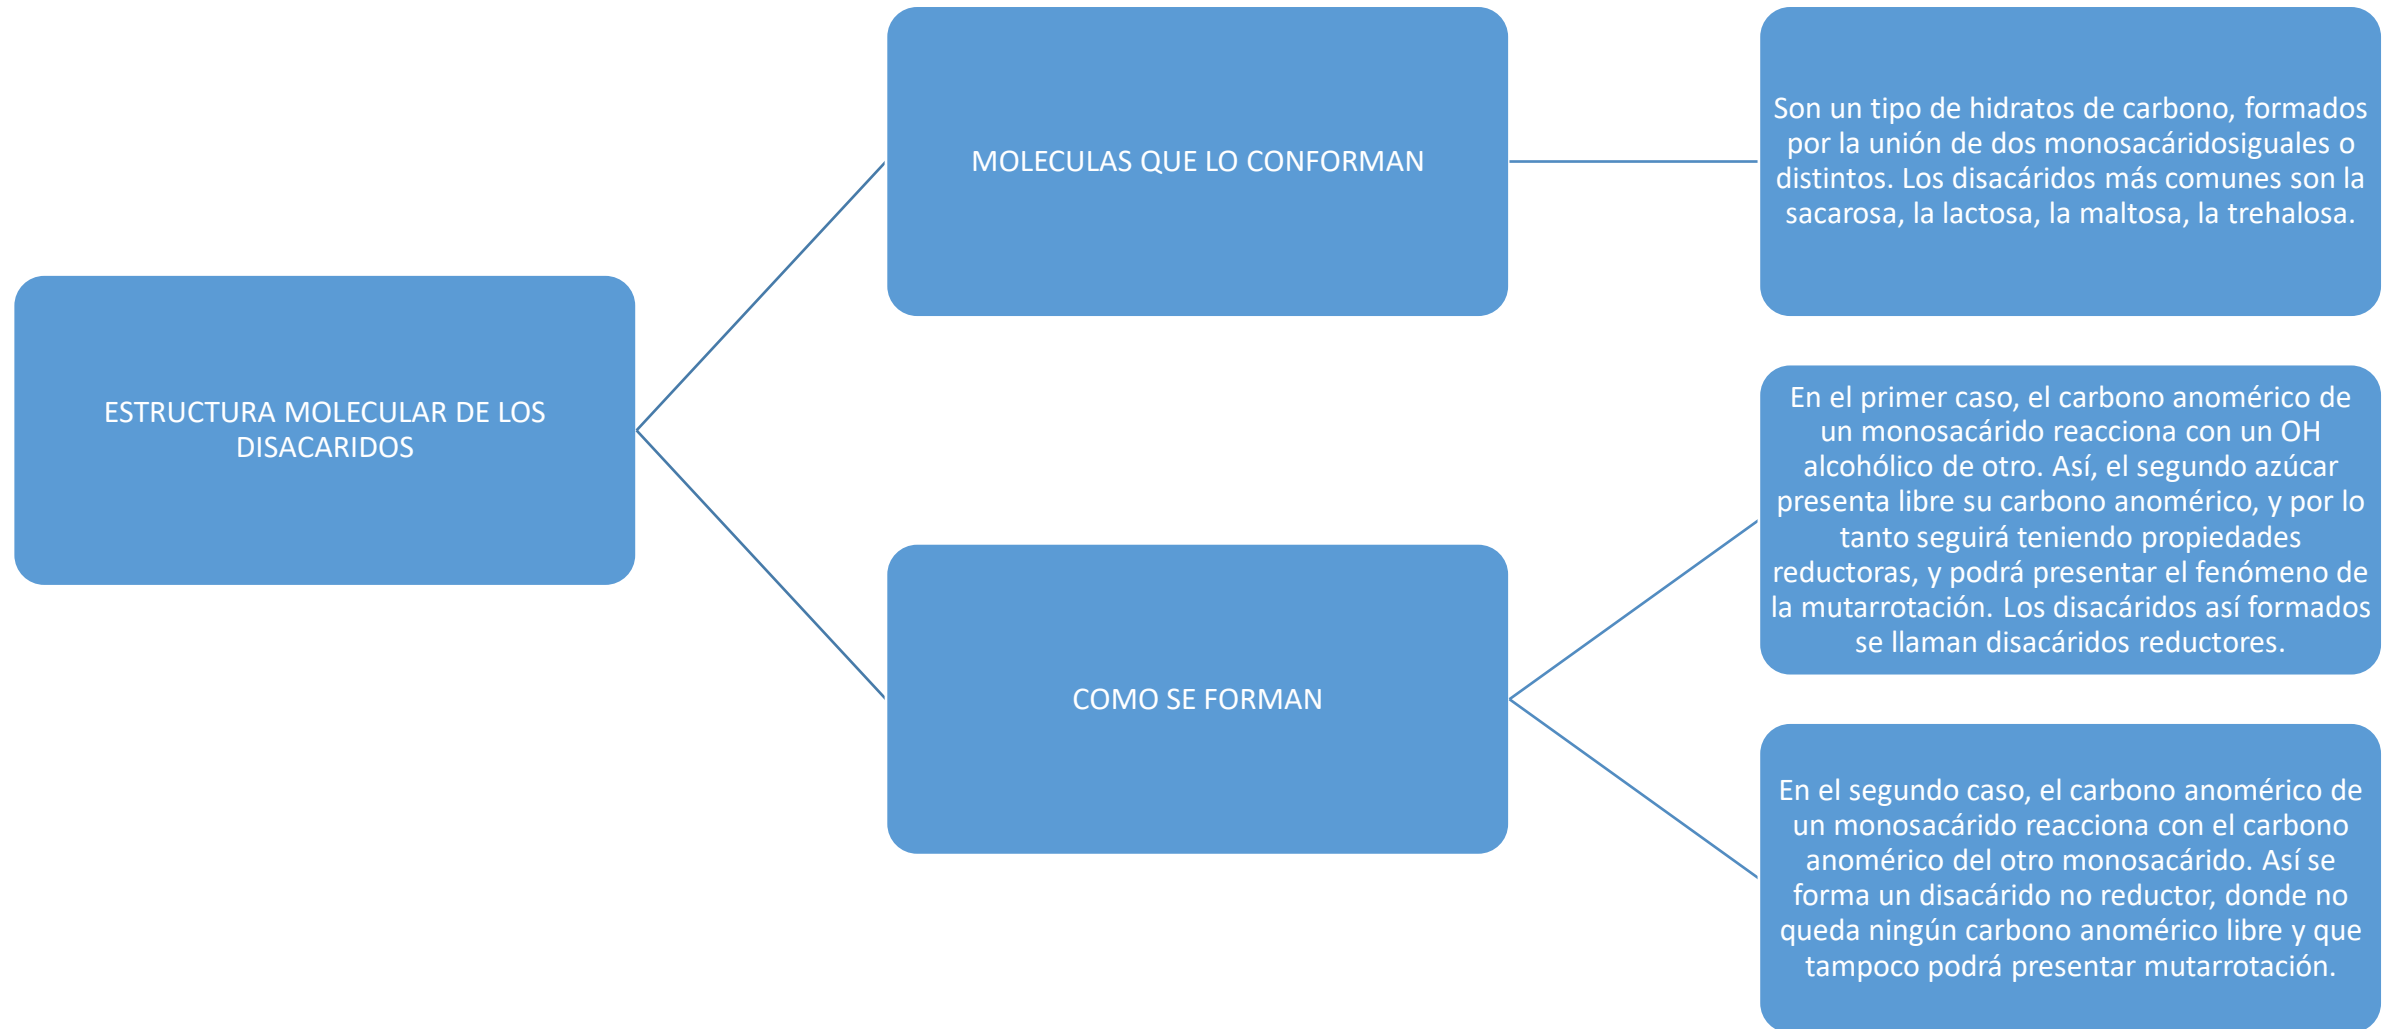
ESTRUCTURA MOLECULAR DE LOS DISACARIDOS

MOLECULAS QUE LO CONFORMAN

Son un tipo de hidratos de carbono, formados por la unión de dos monosacáridosiguales o distintos. Los disacáridos más comunes son la sacarosa, la lactosa, la maltosa, la trehalosa.

COMO SE FORMAN

En el primer caso, el carbono anomérico de un monosacárido reacciona con un OH alcohólico de otro. Así, el segundo azúcar presenta libre su carbono anomérico, y por lo tanto seguirá teniendo propiedades reductoras, y podrá presentar el fenómeno de la mutarrotación. Los disacáridos así formados se llaman disacáridos reductores.

En el segundo caso, el carbono anomérico de un monosacárido reacciona con el carbono anomérico del otro monosacárido. Así se forma un disacárido no reductor, donde no queda ningún carbono anomérico libre y que tampoco podrá presentar mutarrotación.